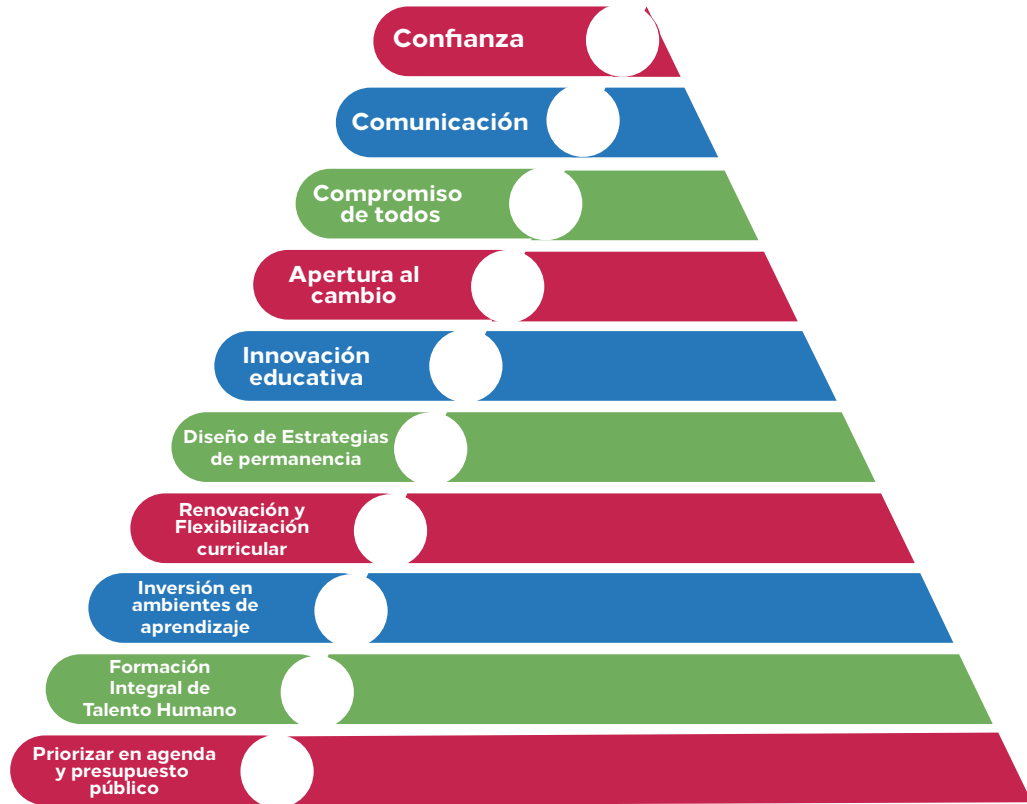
Confianza

Comunicación

Compromiso de todos

Apertura al cambio

Innovación educativa

Diseño de Estrategias de permanencia

Renovación y Flexibilización curricular

Inversión en ambientes de aprendizaje

Formación Integral de Talento Humano

Priorizar en agenda y presupuesto público